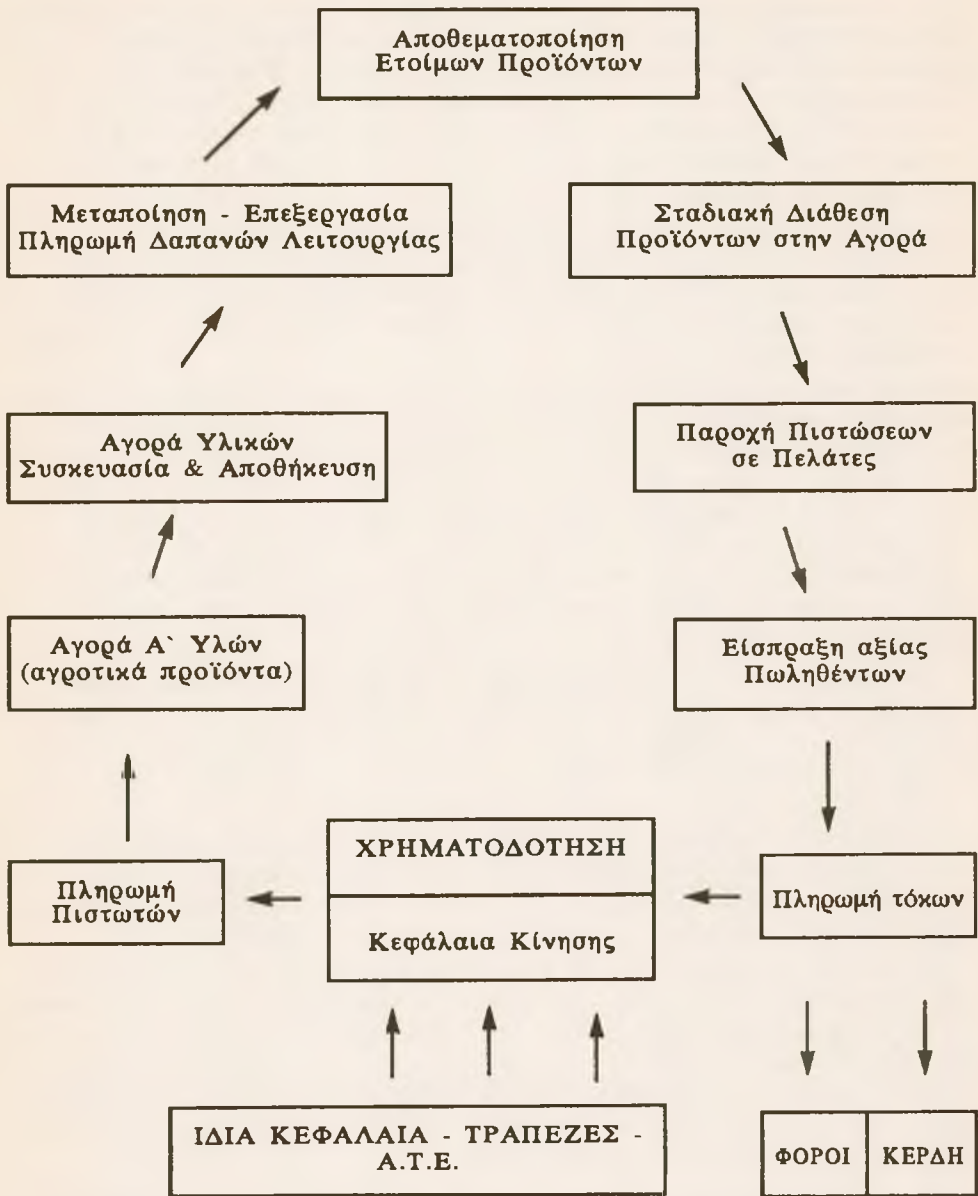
Αποθεματοποίηση
Ετοίμων Προϊόντων

Σταδιακή Διάθεση
Προϊόντων στην Αγορά

Παροχή Πιστώσεων
σε Πελάτες

Είσπραξη αξίας
Πωληθέντων

Πληρωμή τόκων

ΦΟΡΟΙ

ΚΕΡΔΗ

ΧΡΗΜΑΤΟΔΟΤΗΣΗ

Κεφάλαια Κίνησης

ΙΔΙΑ ΚΕΦΑΛΑΙΑ - ΤΡΑΠΕΖΕΣ - Α.Τ.Ε.

Πληρωμή
Πιστωτών

Αγορά Α` Υλών
(αγροτικά προϊόντα)

Αγορά Υλικών
Συσκευασία & Αποθήκευση

Μεταποίηση - Επεξεργασία
Πληρωμή Δαπανών Λειτουργίας